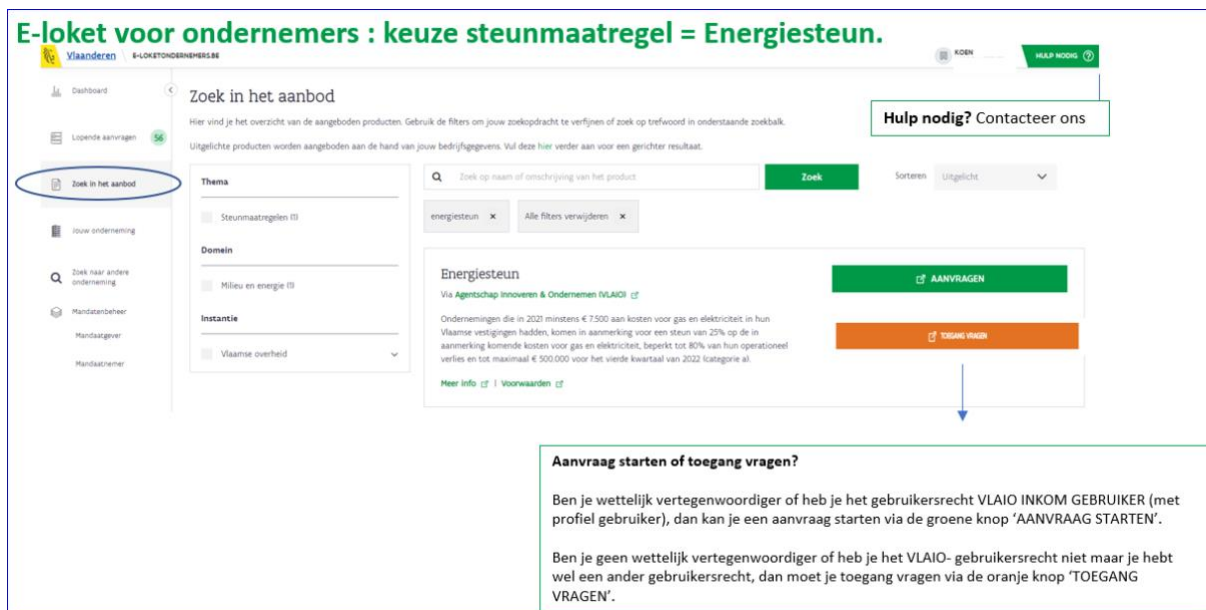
E-loket voor ondernemers : keuze steunmaatregel = Energiesteun.

Vlaanderen E-LOKETONDERNEMERS.BE

KOEN

HULP NODIG

Hulp nodig? Contacteer ons

Dashboard

Lopende aanvragen 56

Zoek in het aanbod

Jouw onderneming

Zoek naar andere onderneming

Mandatenbeheer

Mandaatgever

Mandaatnemer

Zoek in het aanbod

Hier vind je het overzicht van de aangeboden producten. Gebruik de filters om jouw zoekopdracht te verfijnen of zoek op trefwoord in onderstaande zoekbalk.

Uitgelichte producten worden aangeboden aan de hand van jouw bedrijfsgegevens. Vul deze hier verder aan voor een gerichter resultaat.

Thema

Steunmaatregelen (1)

Domein

Milieu en energie (1)

Instantie

Vlaamse overheid

Zoek op naam of omschrijving van het product

Zoek

Sorteren Uitgelicht

energiesteun ×

Alle filters verwijderen ×

Energiesteun

Via Agentschap Innoveren & Ondernemen (VLAIO)

Ondernemingen die in 2021 minstens € 7.500 aan kosten voor gas en elektriciteit in hun Vlaamse vestigingen hadden, komen in aanmerking voor een steun van 25% op de in aanmerking komende kosten voor gas en elektriciteit, beperkt tot 80% van hun operationeel verlies en tot maximaal € 500.000 voor het vierde kwartaal van 2022 (categorie a).

Meer info | Voorwaarden

AANVRAGEN

TOEGANG VRAGEN

Aanvraag starten of toegang vragen?

Ben je wettelijk vertegenwoordiger of heb je het gebruikersrecht VLAIO INKOM GEBRUIKER (met profiel gebruiker), dan kan je een aanvraag starten via de groene knop ‘AANVRAAG STARTEN’.

Ben je geen wettelijk vertegenwoordiger of heb je het VLAIO- gebruikersrecht niet maar je hebt wel een ander gebruikersrecht, dan moet je toegang vragen via de oranje knop ‘TOEGANG VRAGEN’.